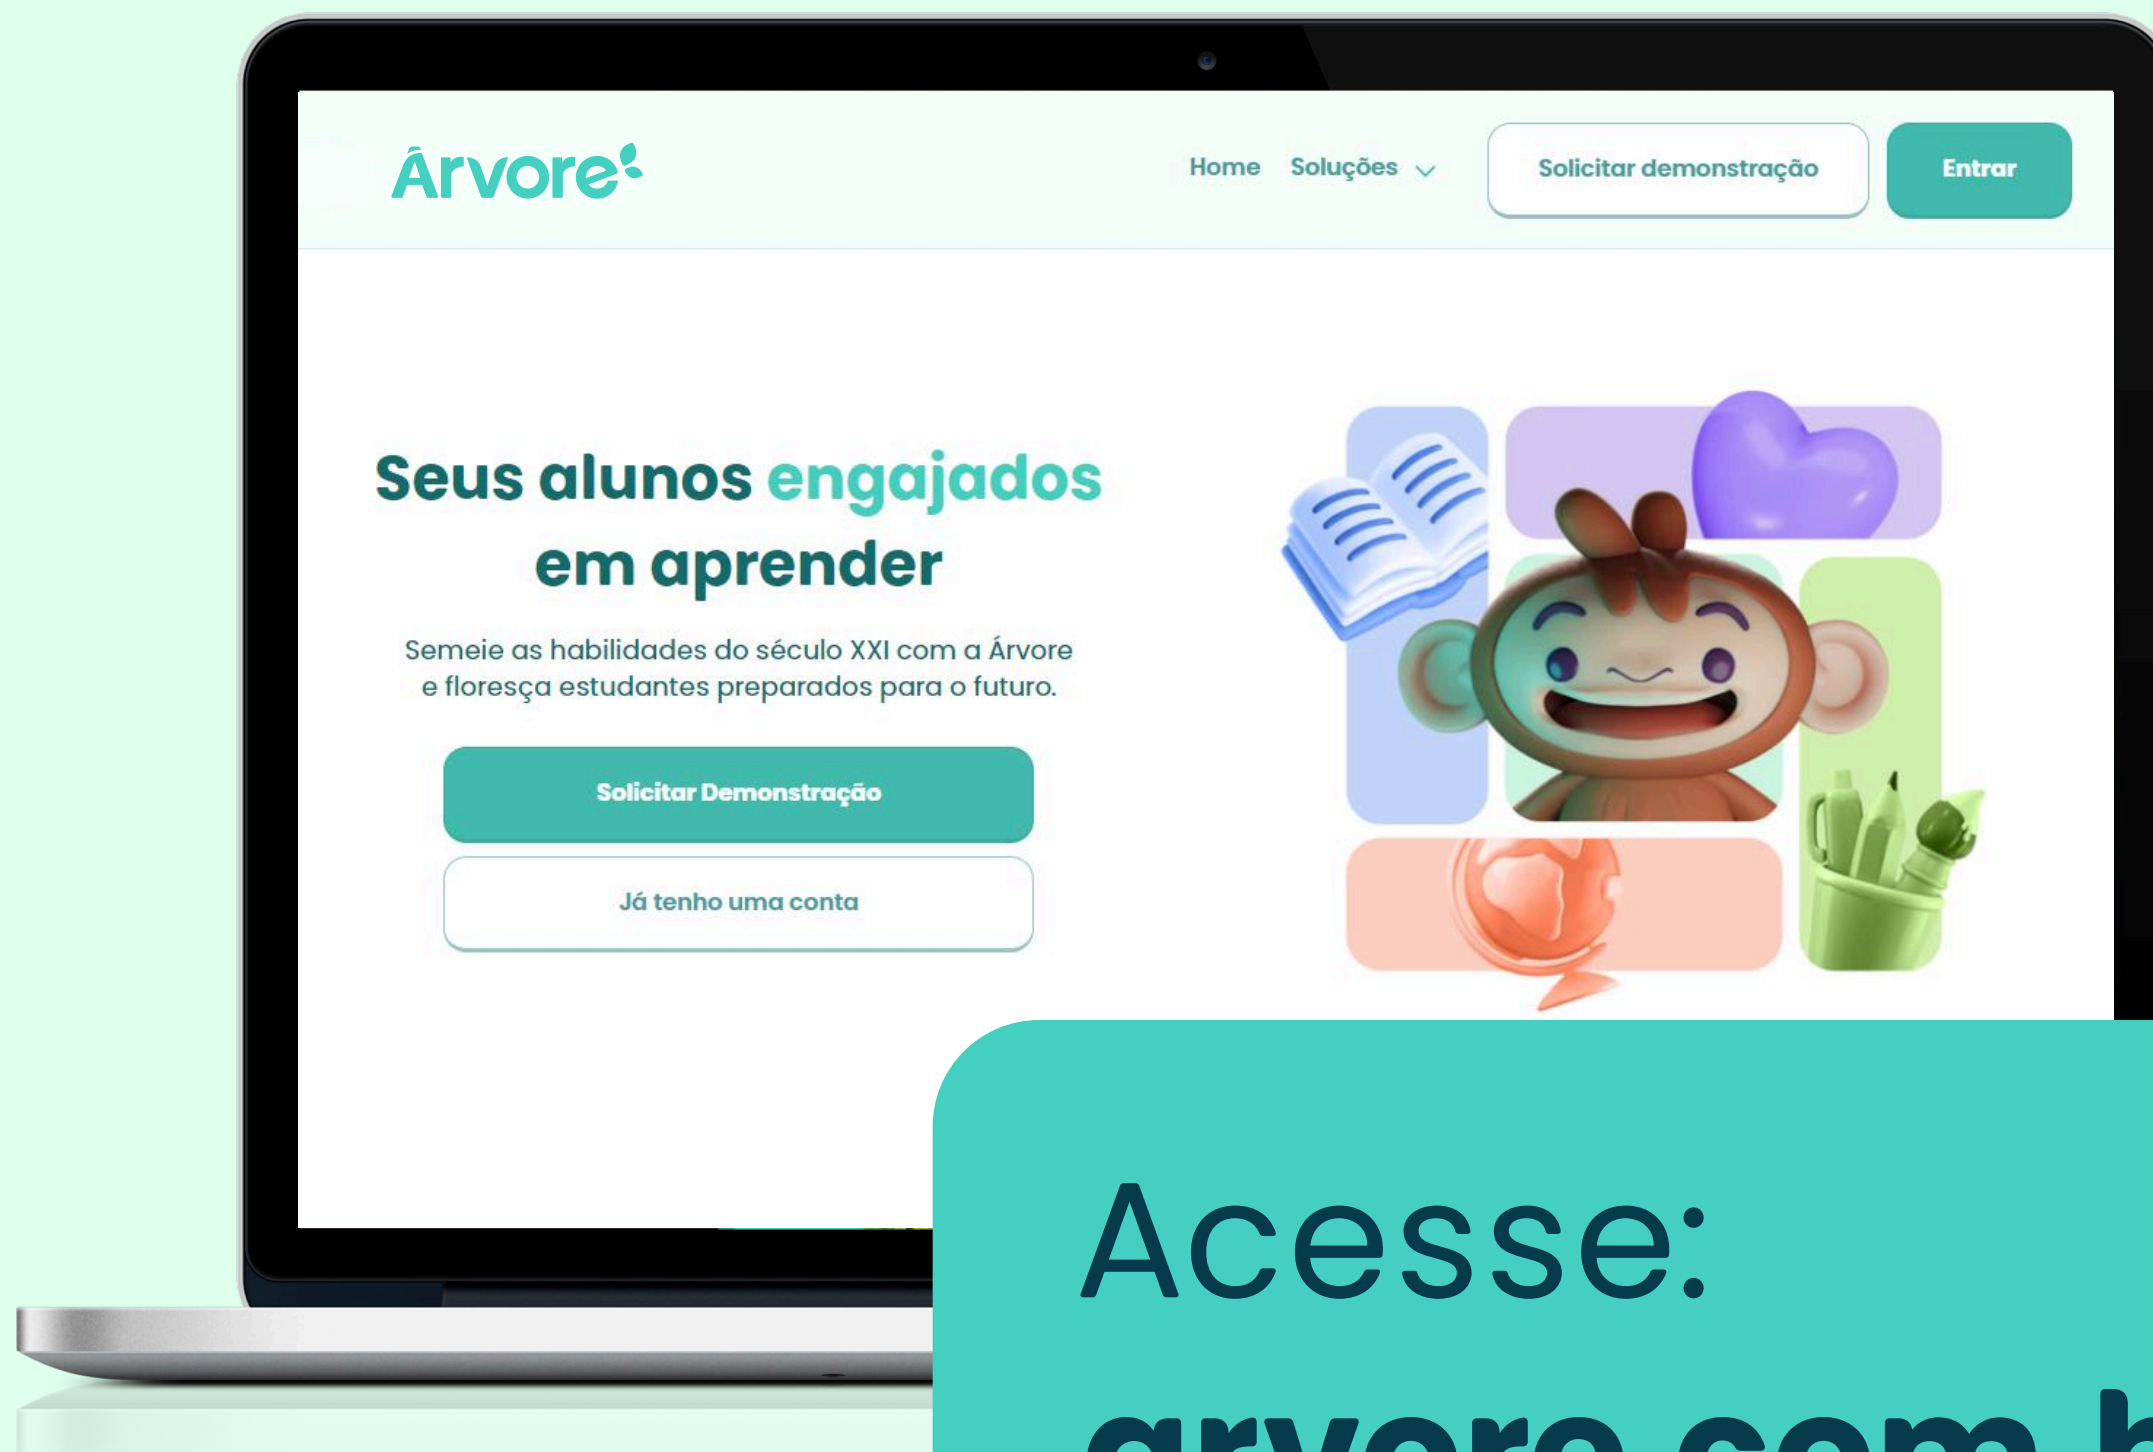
Árvore

Home Soluções

Solicitar demonstração

Entrar

Seus alunos engajados em aprender

Semeie as habilidades do século XXI com a Árvore e floresça estudantes preparados para o futuro.

Solicitar Demonstração

Já tenho uma conta

Acesse:

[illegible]